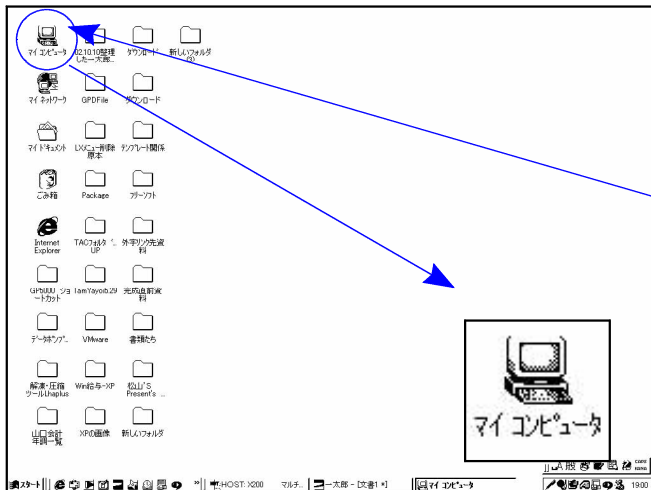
マイ コンピュータ

02.10.10整理した一太郎...

ダウンロード

新しいフォルダ(3)

マイ ネットワーク

GPDFile

ダウンロード

マイ ドキュメント

LXメニュー削除原本

テンプレート関係

ごみ箱

Package

フリーソフト

Internet Explorer

TACフォルダUP

外字リンク先資料

GP6000 ショートカット

IamYayoi8.29

光英直前資料

データポンプ

VMware

書類たち

解凍・圧縮ツールLhaplus

Win給与-XP

松山'S Present's ...

山口会計年調一覧

XPの画像

新しいフォルダ

マイ コンピュータ

スタート

HOST: X200

マルチ...

一太郎 - [文書1 *]

マイ コンピュータ

1900